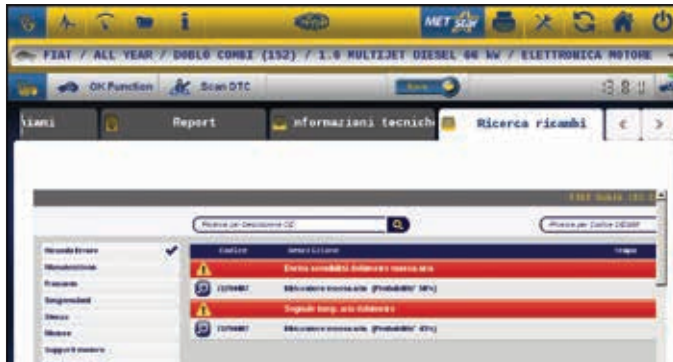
MET star

FIAT / ALL YEAR / DOBLO COMBI (152) / 1.6 MULTIJET DIESEL 66 kW / ELETTRONICA MOTORE

OK Function Scan DTC

iami Report nformazioni tecnich Ricerca ricambi

Ricerca per Descrizione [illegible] Ricerca per Codice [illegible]

| Codice | Descrizione | |
|---|---|---|
| | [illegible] | |
| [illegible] | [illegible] (Probabilità 50%) | |
| | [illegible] | |
| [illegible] | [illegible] (Probabilità 45%) | |

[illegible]
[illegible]
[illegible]
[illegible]
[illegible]
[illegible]
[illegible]